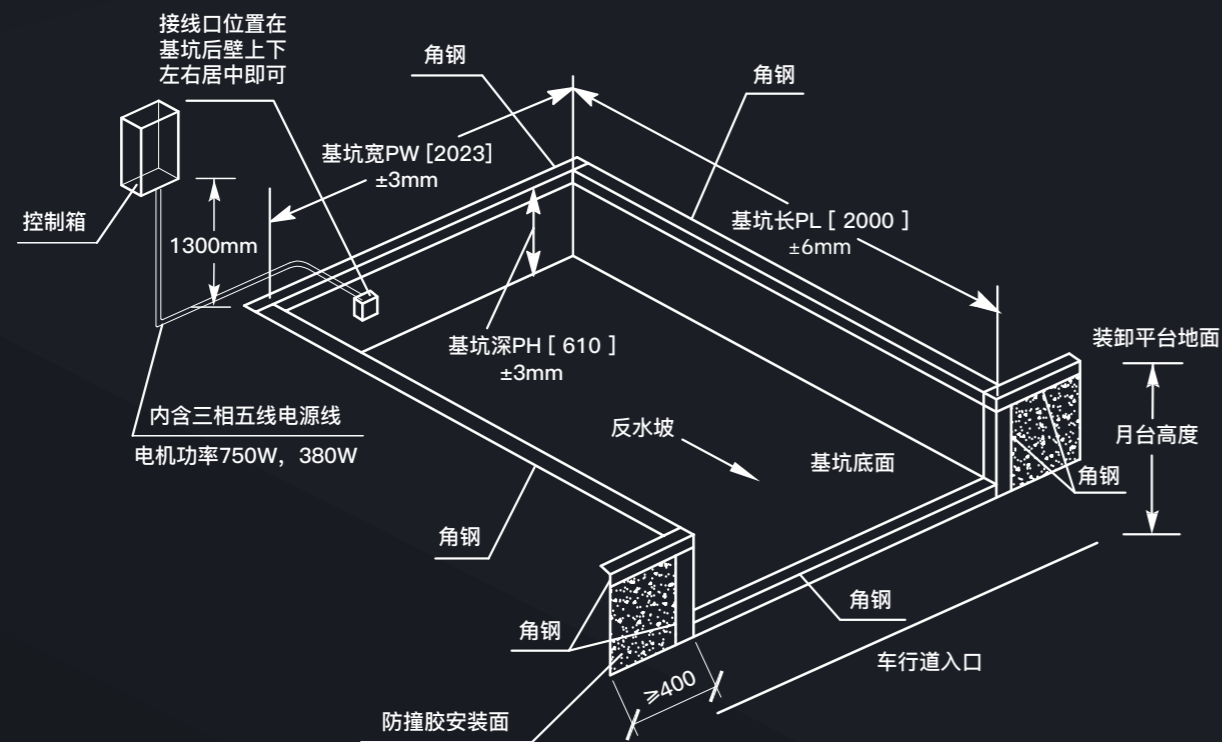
接线口位置在基坑后壁上下左右居中即可

角钢

角钢

基坑宽PW [2023] ±3mm

控制箱

1300mm

基坑长PL [ 2000 ] ±6mm

基坑深PH [ 610 ] ±3mm

装卸平台地面

月台高度

内含三相五线电源线

电机功率750W，380W

反水坡

基坑底面

角钢

角钢

角钢

角钢

车行道入口

⩾400

防撞胶安装面